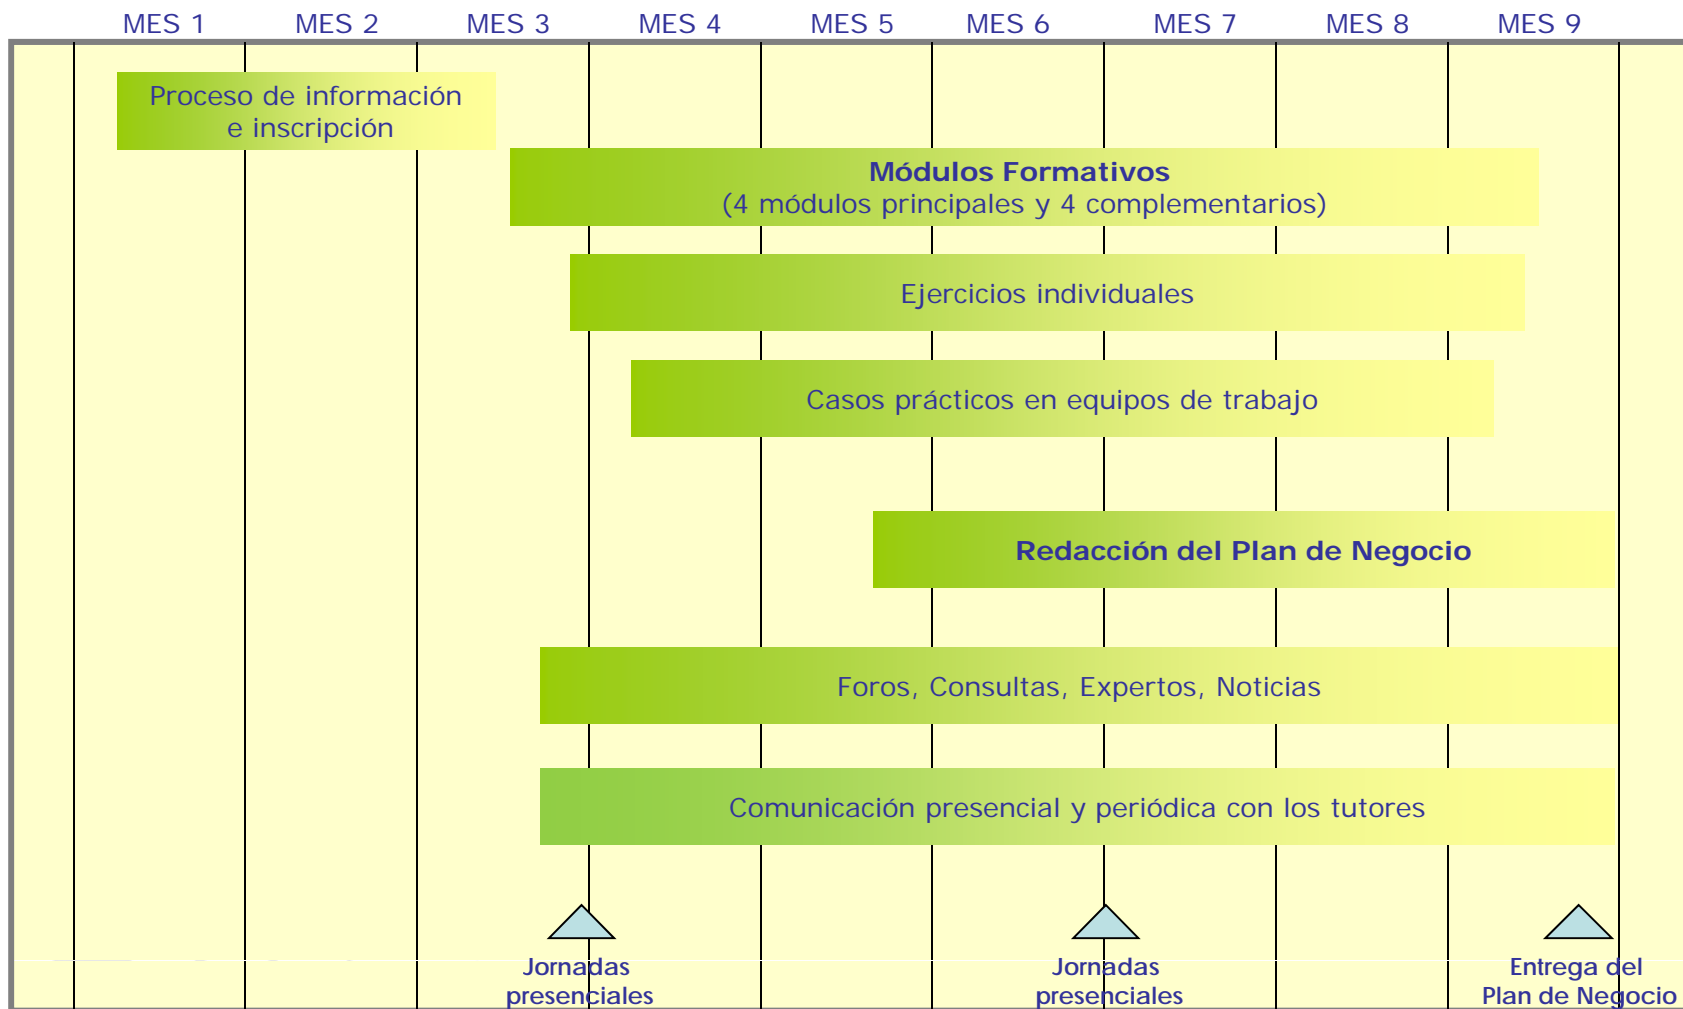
MES 1 MES 2 MES 3 MES 4 MES 5 MES 6 MES 7 MES 8 MES 9

Proceso de información e inscripción

**Módulos Formativos**
(4 módulos principales y 4 complementarios)

Ejercicios individuales

Casos prácticos en equipos de trabajo

**Redacción del Plan de Negocio**

Foros, Consultas, Expertos, Noticias

Comunicación presencial y periódica con los tutores

Jornadas presenciales

Jornadas presenciales

Entrega del Plan de Negocio